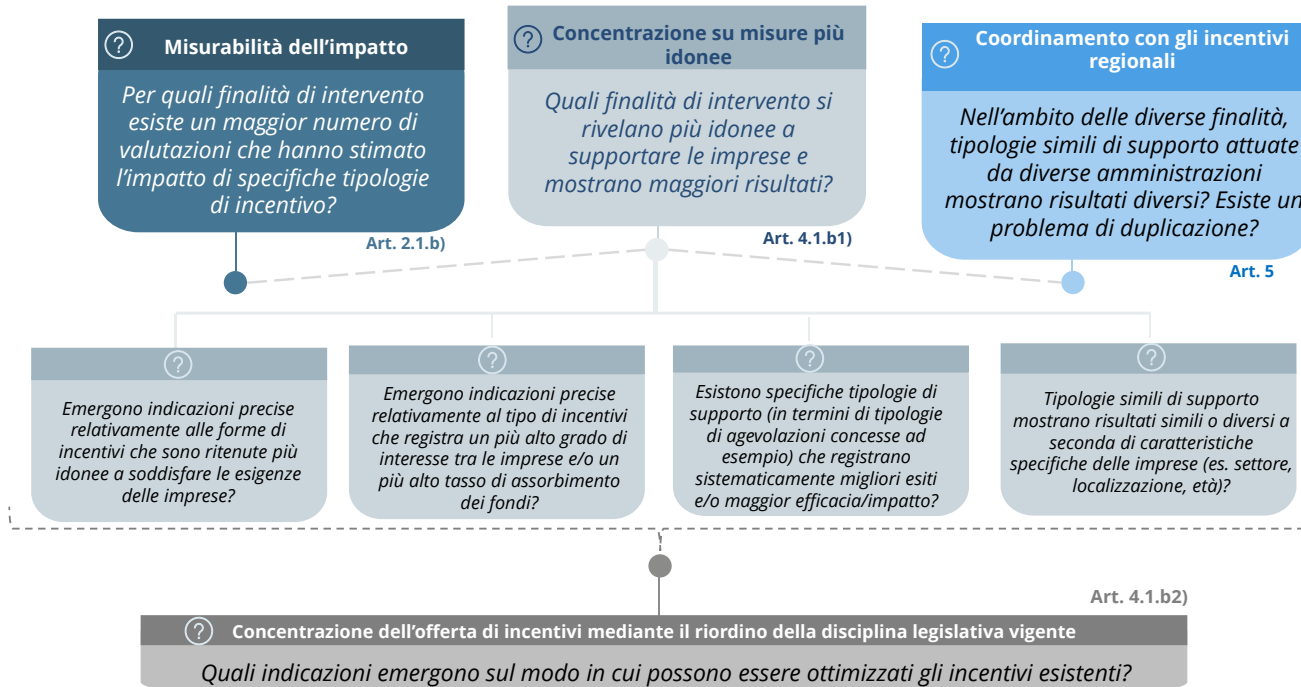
? Misurabilità dell'impatto

Per quali finalità di intervento esiste un maggior numero di valutazioni che hanno stimato l'impatto di specifiche tipologie di incentivo?

Art. 2.1.b)

? Concentrazione su misure più idonee

Quali finalità di intervento si rivelano più idonee a supportare le imprese e mostrano maggiori risultati?

Art. 4.1.b1)

? Coordinamento con gli incentivi regionali

Nell'ambito delle diverse finalità, tipologie simili di supporto attuate da diverse amministrazioni mostrano risultati diversi? Esiste un problema di duplicazione?

Art. 5

?

Emergono indicazioni precise relativamente alle forme di incentivi che sono ritenute più idonee a soddisfare le esigenze delle imprese?

?

Emergono indicazioni precise relativamente al tipo di incentivi che registra un più alto grado di interesse tra le imprese e/o un più alto tasso di assorbimento dei fondi?

?

Esistono specifiche tipologie di supporto (in termini di tipologie di agevolazioni concesse ad esempio) che registrano sistematicamente migliori esiti e/o maggior efficacia/impatto?

?

Tipologie simili di supporto mostrano risultati simili o diversi a seconda di caratteristiche specifiche delle imprese (es. settore, localizzazione, età)?

Art. 4.1.b2)

? Concentrazione dell'offerta di incentivi mediante il riordino della disciplina legislativa vigente

Quali indicazioni emergono sul modo in cui possono essere ottimizzati gli incentivi esistenti?